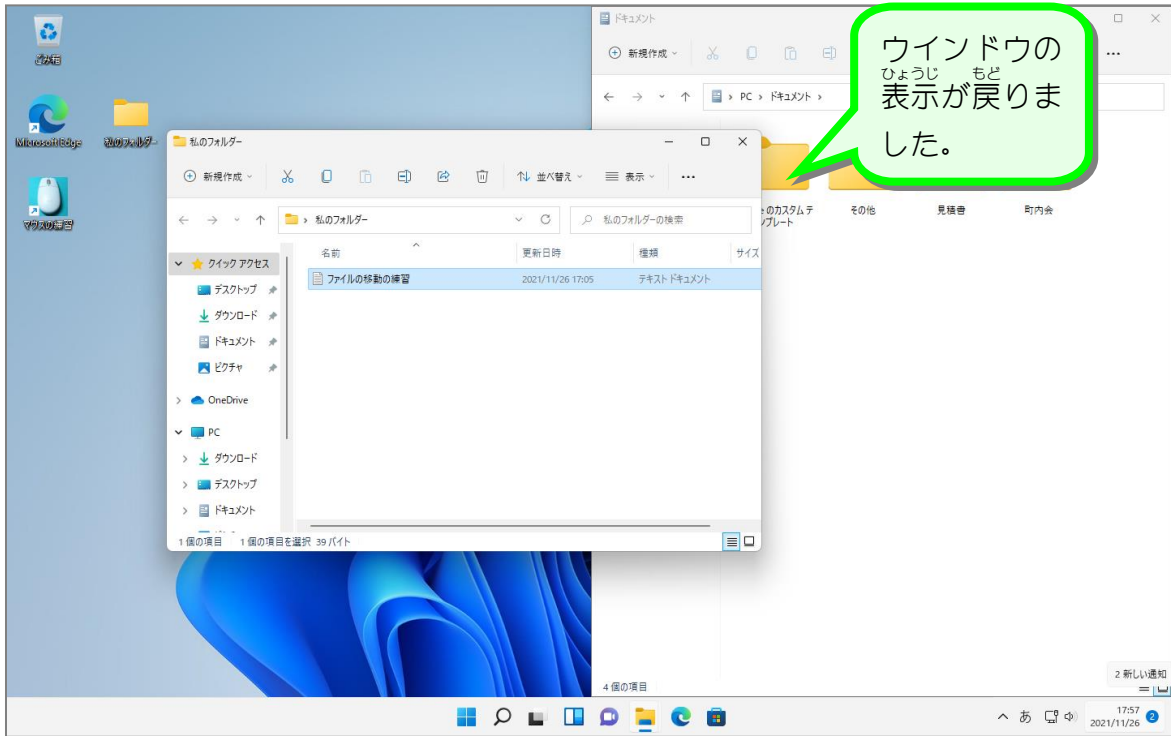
ごみ箱

Microsoft Edge

私のフォルダー

マウスの練習

ドキュメント

新規作成

PC › ドキュメント ›

ウインドウの表示(ひょうじ)が戻(もど)りました。

…のカスタムテンプレート

その他

見積書

町内会

4 個の項目

私のフォルダー

新規作成

並べ替え

表示

…

› 私のフォルダー

私のフォルダーの検索

名前

更新日時

種類

サイズ

クイック アクセス

デスクトップ

ダウンロード

ドキュメント

ピクチャ

OneDrive

PC

ダウンロード

デスクトップ

ドキュメント

ファイルの移動の練習

2021/11/26 17:05

テキスト ドキュメント

1 個の項目　1 個の項目を選択 39 バイト

2 新しい通知

あ

17:57
2021/11/26

2